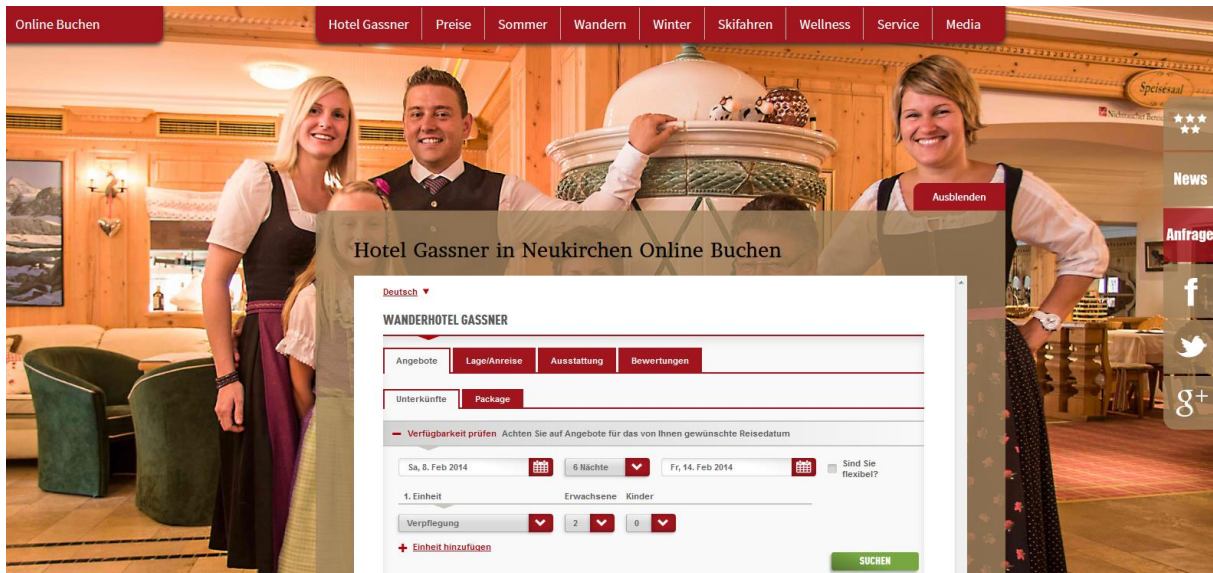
Online Buchen

Hotel Gassner | Preise | Sommer | Wandern | Winter | Skifahren | Wellness | Service | Media

Speisesaal

Nichtraucher Bereich

News

Anfrage

f

g+

Ausblenden

Hotel Gassner in Neukirchen Online Buchen

Deutsch ▼

WANDERHOTEL GASSNER

Angebote | Lage/Anreise | Ausstattung | Bewertungen

Unterkünfte | Package

– Verfügbarkeit prüfen Achten Sie auf Angebote für das von Ihnen gewünschte Reisedatum

Sa, 8. Feb 2014 | 6 Nächte | Fr, 14. Feb 2014 | Sind Sie flexibel?

1. Einheit | Erwachsene | Kinder

Verpflegung | 2 | 0

+ Einheit hinzufügen

SUCHEN